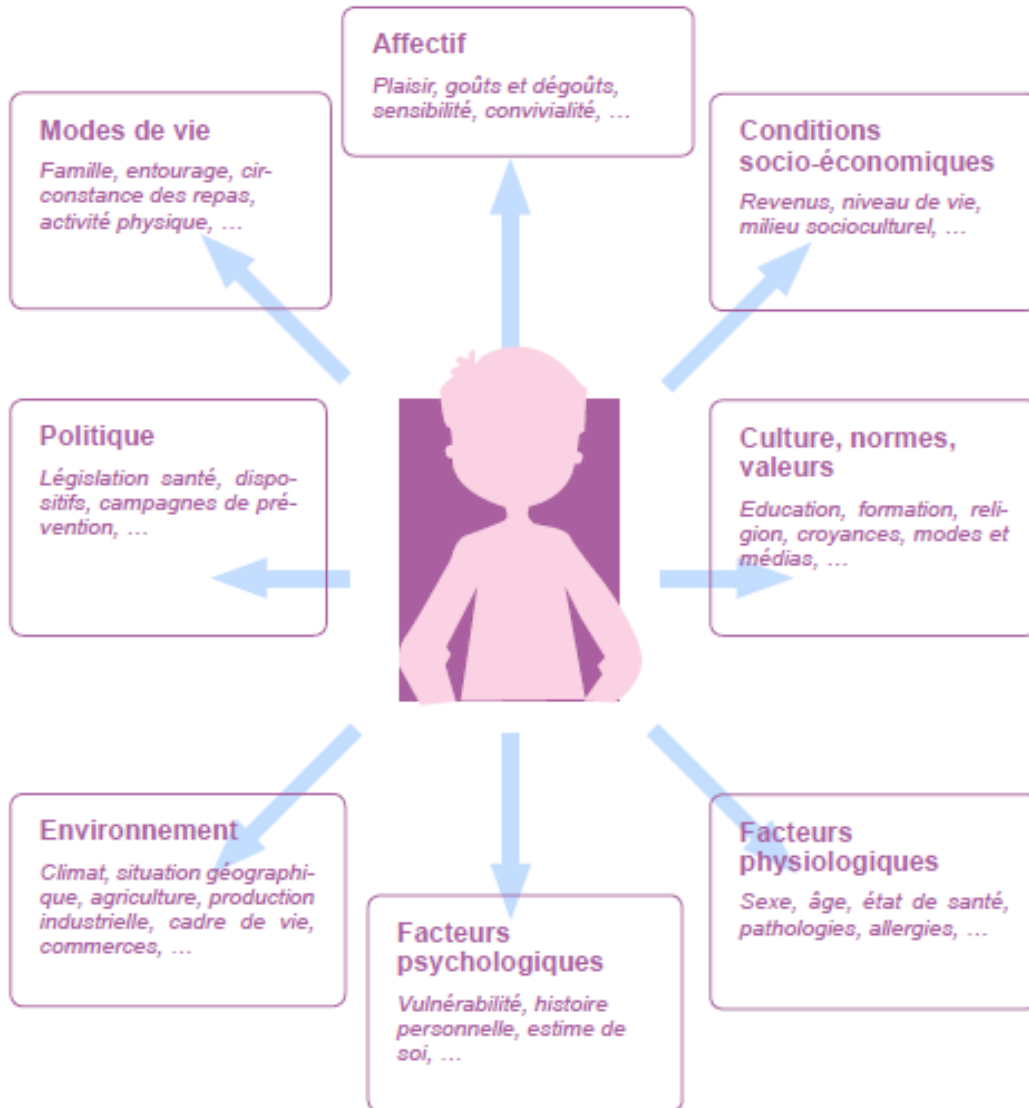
Affectif

Plaisir, goûts et dégoûts, sensibilité, convivialité, …

Modes de vie

Famille, entourage, circonstance des repas, activité physique, …

Conditions socio-économiques

Revenus, niveau de vie, milieu socioculturel, …

Politique

Législation santé, dispositifs, campagnes de prévention, …

Culture, normes, valeurs

Education, formation, religion, croyances, modes et médias, …

Environnement

Climat, situation géographique, agriculture, production industrielle, cadre de vie, commerces, …

Facteurs psychologiques

Vulnérabilité, histoire personnelle, estime de soi, …

Facteurs physiologiques

Sexe, âge, état de santé, pathologies, allergies, …